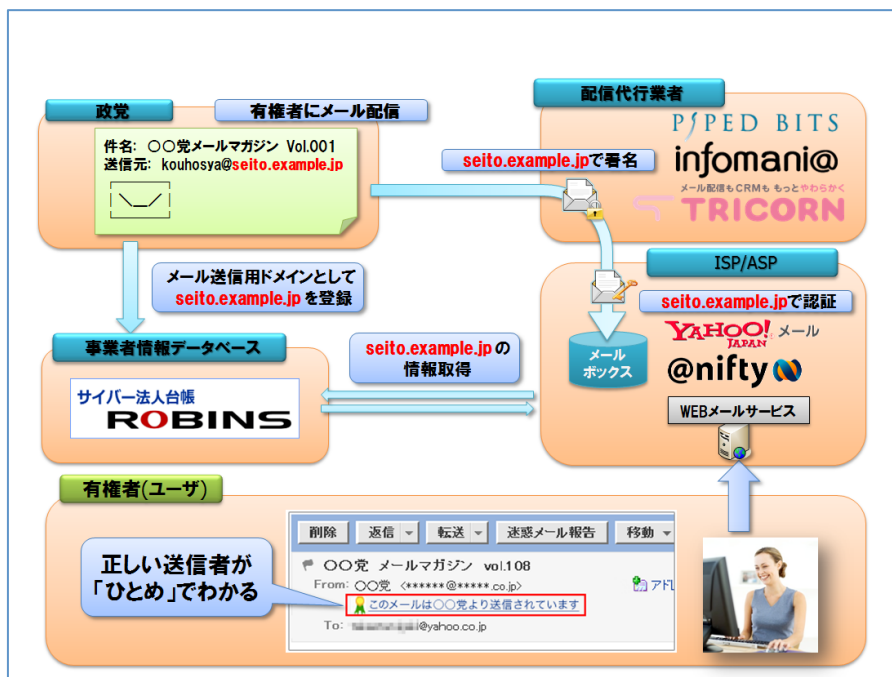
政党

有権者にメール配信

件名：○○党メールマガジン Vol.001
送信元：kouhosya@seito.example.jp

配信代行業者

PIPED BITS

infomani@

メール配信もCRMも もっとやわらかく

TRICORN

seito.example.jpで署名

メール送信用ドメインとして seito.example.jp を登録

ISP/ASP

seito.example.jpで認証

YAHOO! JAPAN メール

@nifty

メールボックス

事業者情報データベース

seito.example.jpの情報取得

サイバー法人台帳

ROBINS

WEBメールサービス

有権者(ユーザ)

削除 | 返信 | 転送 | 迷惑メール報告 | 移動

正しい送信者が「ひとめ」でわかる

○○党 メールマガジン vol.108

From: ○○党 <******@*****.co.jp>

このメールは○○党より送信されています

アドレ

To: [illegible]@yahoo.co.jp